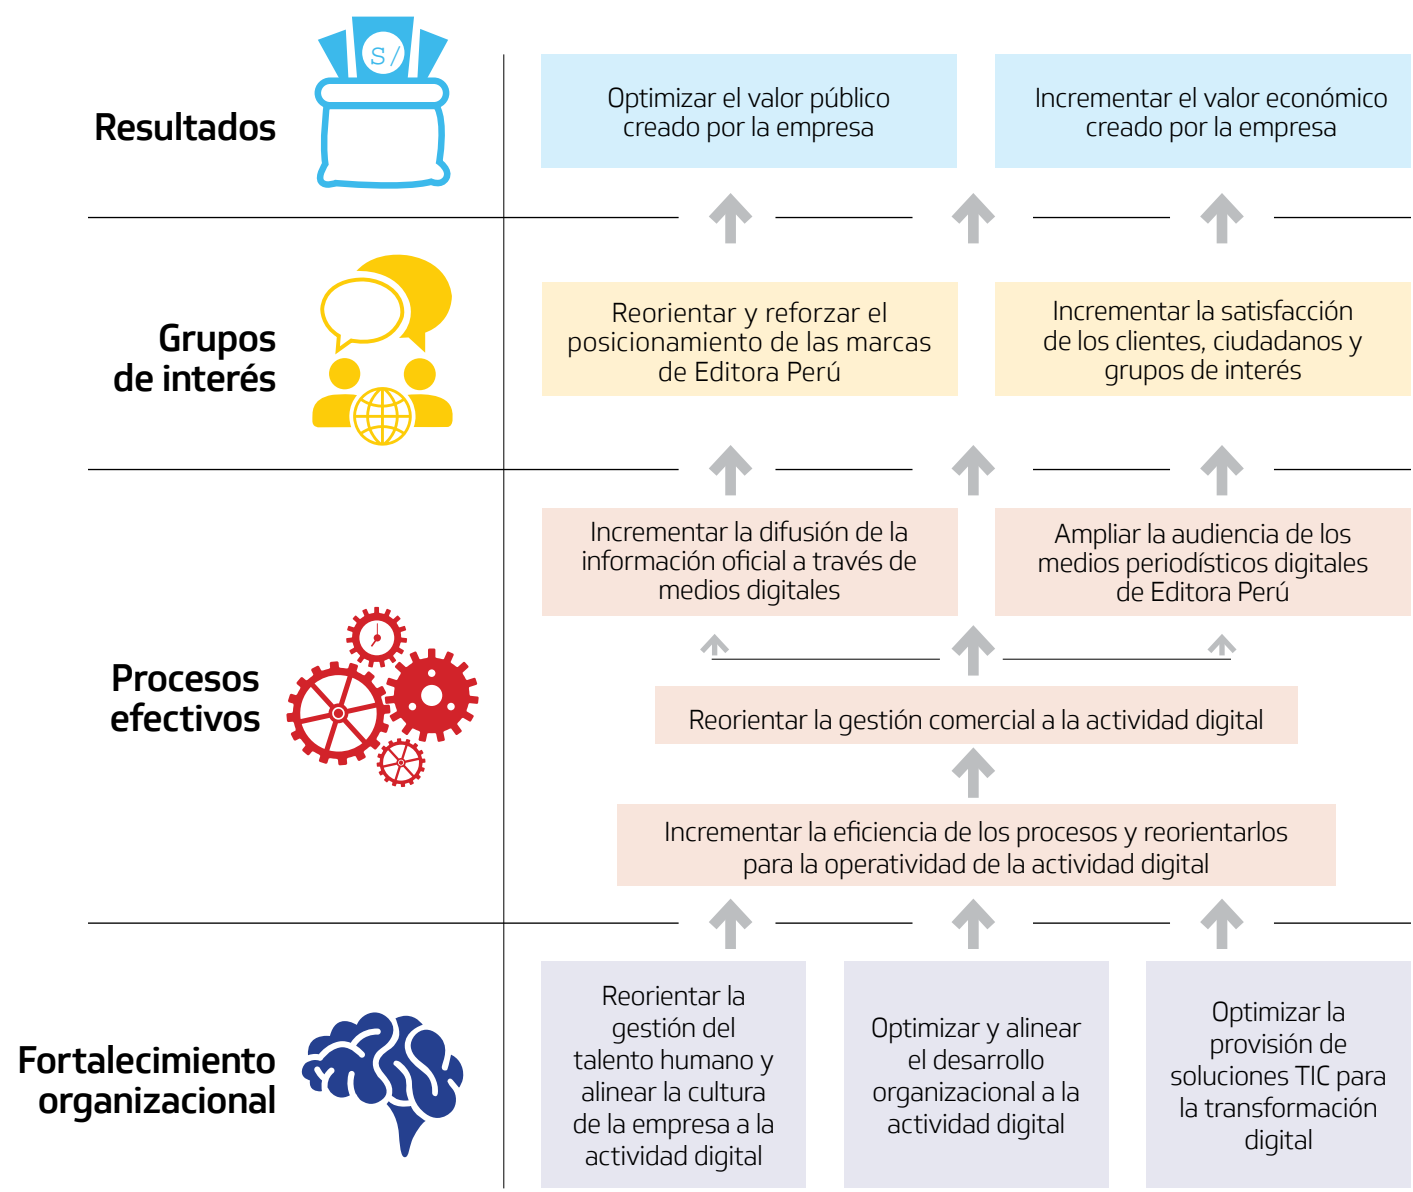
Resultados

S/

Optimizar el valor público creado por la empresa

Incrementar el valor económico creado por la empresa

Grupos de interés

Reorientar y reforzar el posicionamiento de las marcas de Editora Perú

Incrementar la satisfacción de los clientes, ciudadanos y grupos de interés

Procesos efectivos

Incrementar la difusión de la información oficial a través de medios digitales

Ampliar la audiencia de los medios periodísticos digitales de Editora Perú

Reorientar la gestión comercial a la actividad digital

Incrementar la eficiencia de los procesos y reorientarlos para la operatividad de la actividad digital

Fortalecimiento organizacional

Reorientar la gestión del talento humano y alinear la cultura de la empresa a la actividad digital

Optimizar y alinear el desarrollo organizacional a la actividad digital

Optimizar la provisión de soluciones TIC para la transformación digital